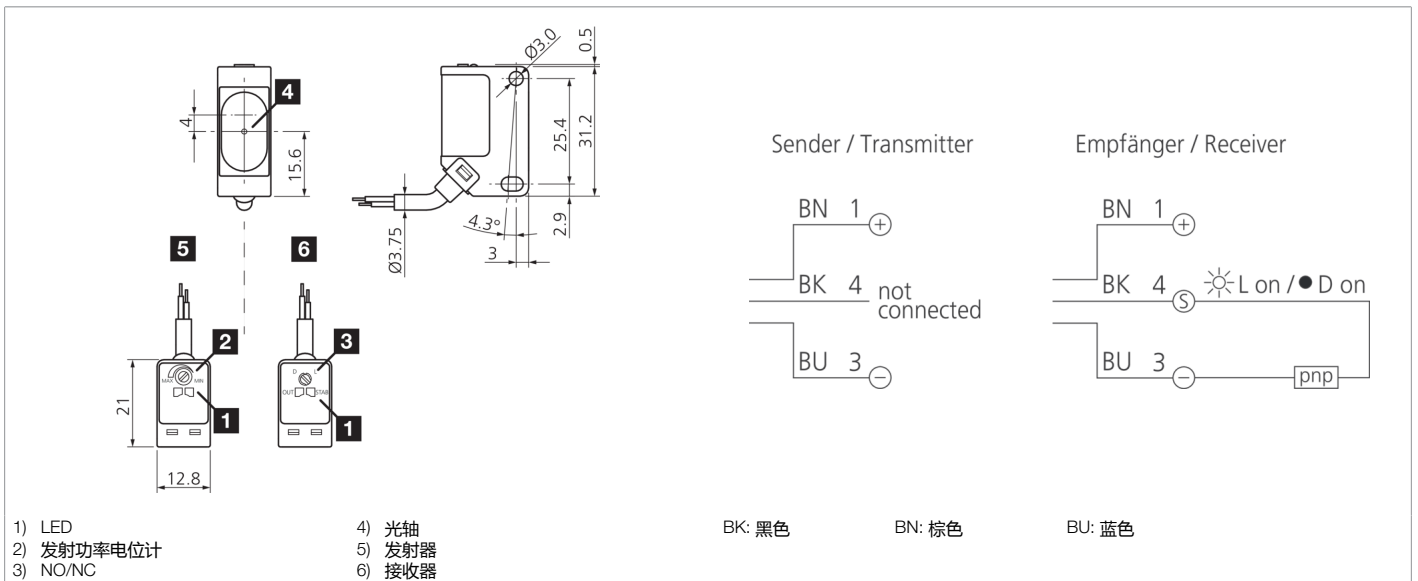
4

4

15.6

Ø3.0

0.5

25.4

31.2

4.3°

2.9

Ø3.75

3

5

6

2

MAX MIN

1

3

D

OUT STAB

1

21

12.8

Sender / Transmitter

BN 1 $\oplus$

BK 4 not connected

BU 3 $\ominus$

Empfänger / Receiver

BN 1 $\oplus$

BK 4 S ☼ L on / ● D on

BU 3 $\ominus$ pnp

1) LED
2) 发射功率电位计
3) NO/NC

4) 光轴
5) 发射器
6) 接收器

BK: 黑色

BN: 棕色

BU: 蓝色